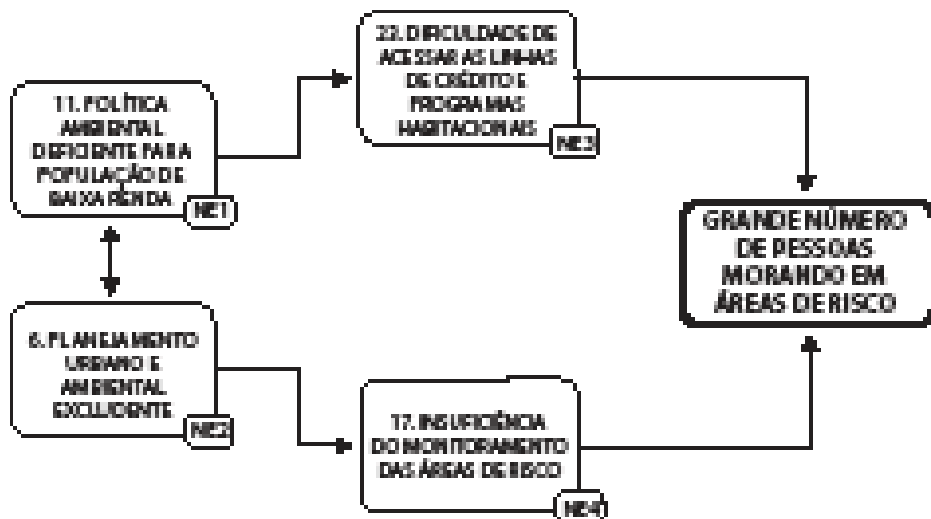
11. POLÍTICA AMBIENTAL DEFICIENTE PARA POPULAÇÃO DE BAIXA RENDA

NE1

22. DIFICULDADES DE ACESSAR AS LINHAS DE CRÉDITO E PROGRAMAS HABITACIONAIS

NE3

GRANDE NÚMERO DE PESSOAS MORANDO EM ÁREAS DE RISCO

6. PLANEJAMENTO URBANO E AMBIENTAL EXCLUDENTE

NE2

17. INSUFICIÊNCIA DO MONITORAMENTO DAS ÁREAS DE RISCO

NE4